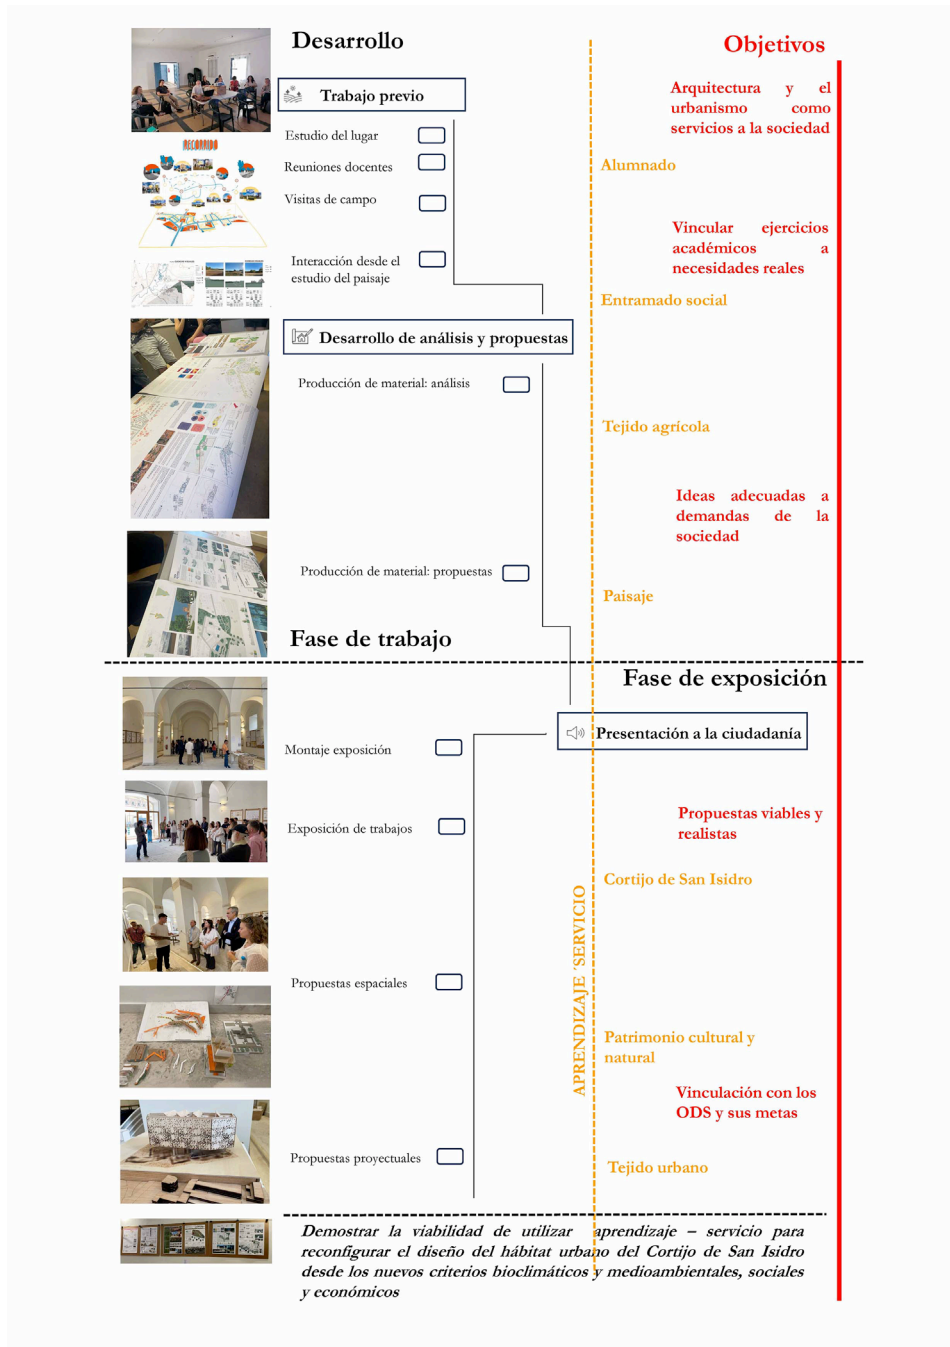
Desarrollo

Objetivos

Trabajo previo

Arquitectura y el urbanismo como servicios a la sociedad

Estudio del lugar

Reuniones docentes

Visitas de campo

Alumnado

Vincular ejercicios académicos a necesidades reales

Interacción desde el estudio del paisaje

Entramado social

Desarrollo de análisis y propuestas

Producción de material: análisis

Tejido agrícola

Ideas adecuadas a demandas de la sociedad

Producción de material: propuestas

Paisaje

Fase de trabajo

Fase de exposición

Presentación a la ciudadanía

Montaje exposición

Exposición de trabajos

Propuestas viables y realistas

Cortijo de San Isidro

APRENDIZAJE ´SERVICIO

Propuestas espaciales

Patrimonio cultural y natural

Vinculación con los ODS y sus metas

Propuestas proyectuales

Tejido urbano

Demostrar la viabilidad de utilizar aprendizaje – servicio para reconfigurar el diseño del hábitat urbano del Cortijo de San Isidro desde los nuevos criterios bioclimáticos y medioambientales, sociales y económicos